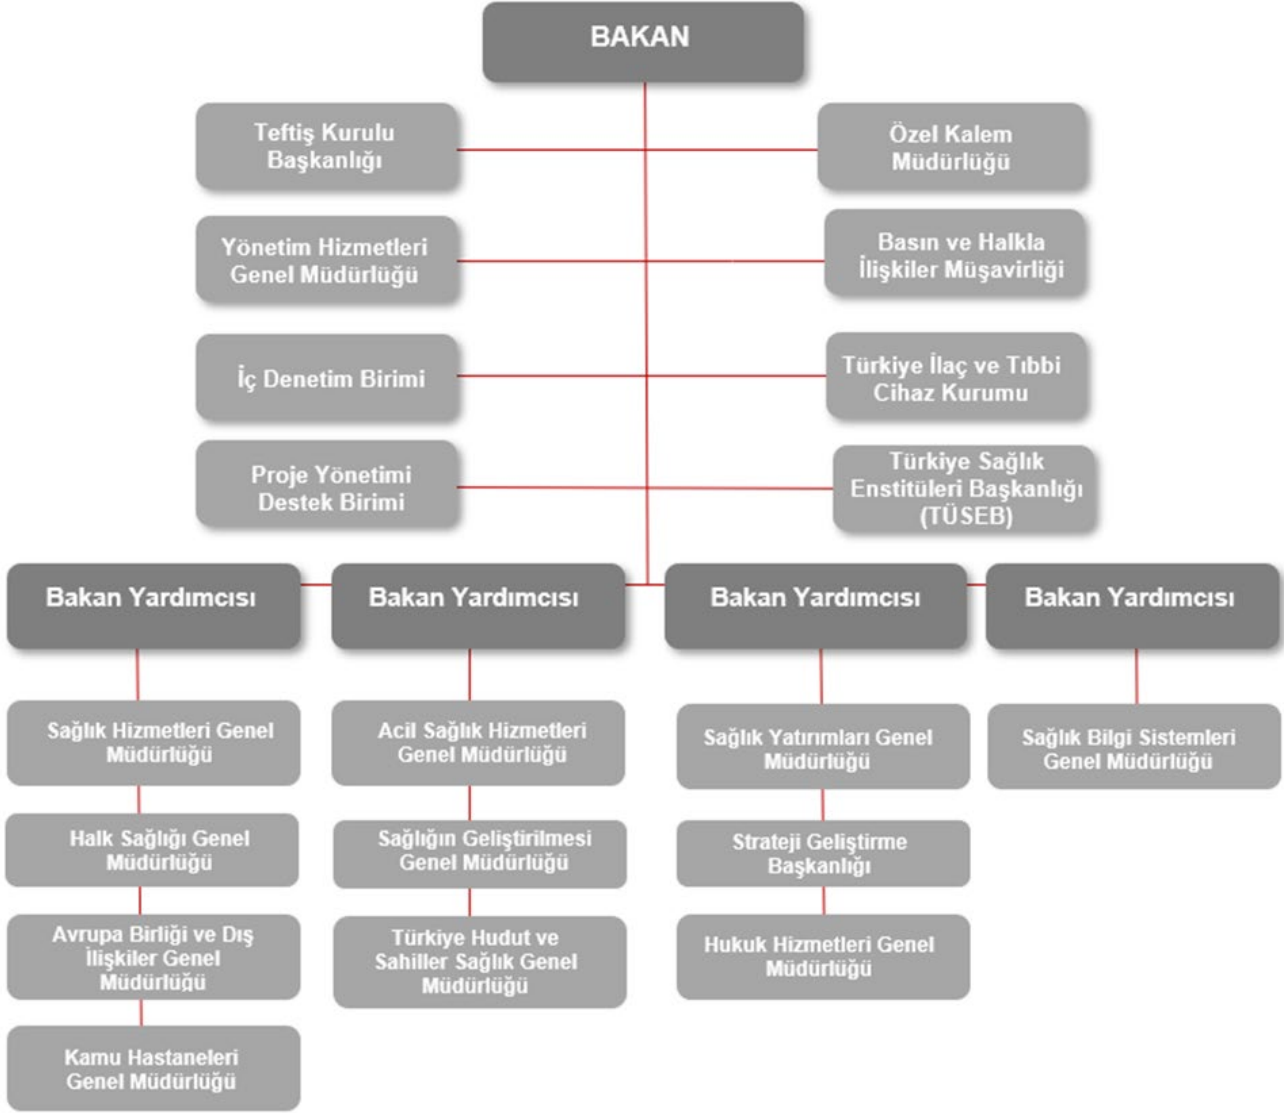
BAKAN

Teftiş Kurulu Başkanlığı

Özel Kalem Müdürlüğü

Yönetim Hizmetleri Genel Müdürlüğü

Basın ve Halkla İlişkiler Müşavirliği

İç Denetim Birimi

Türkiye İlaç ve Tıbbi Cihaz Kurumu

Proje Yönetimi Destek Birimi

Türkiye Sağlık Enstitüleri Başkanlığı (TÜSEB)

Bakan Yardımcısı

Sağlık Hizmetleri Genel Müdürlüğü

Halk Sağlığı Genel Müdürlüğü

Avrupa Birliği ve Dış İlişkiler Genel Müdürlüğü

Kamu Hastaneleri Genel Müdürlüğü

Bakan Yardımcısı

Acil Sağlık Hizmetleri Genel Müdürlüğü

Sağlığın Geliştirilmesi Genel Müdürlüğü

Türkiye Hudut ve Sahiller Sağlık Genel Müdürlüğü

Bakan Yardımcısı

Sağlık Yatırımları Genel Müdürlüğü

Strateji Geliştirme Başkanlığı

Hukuk Hizmetleri Genel Müdürlüğü

Bakan Yardımcısı

Sağlık Bilgi Sistemleri Genel Müdürlüğü